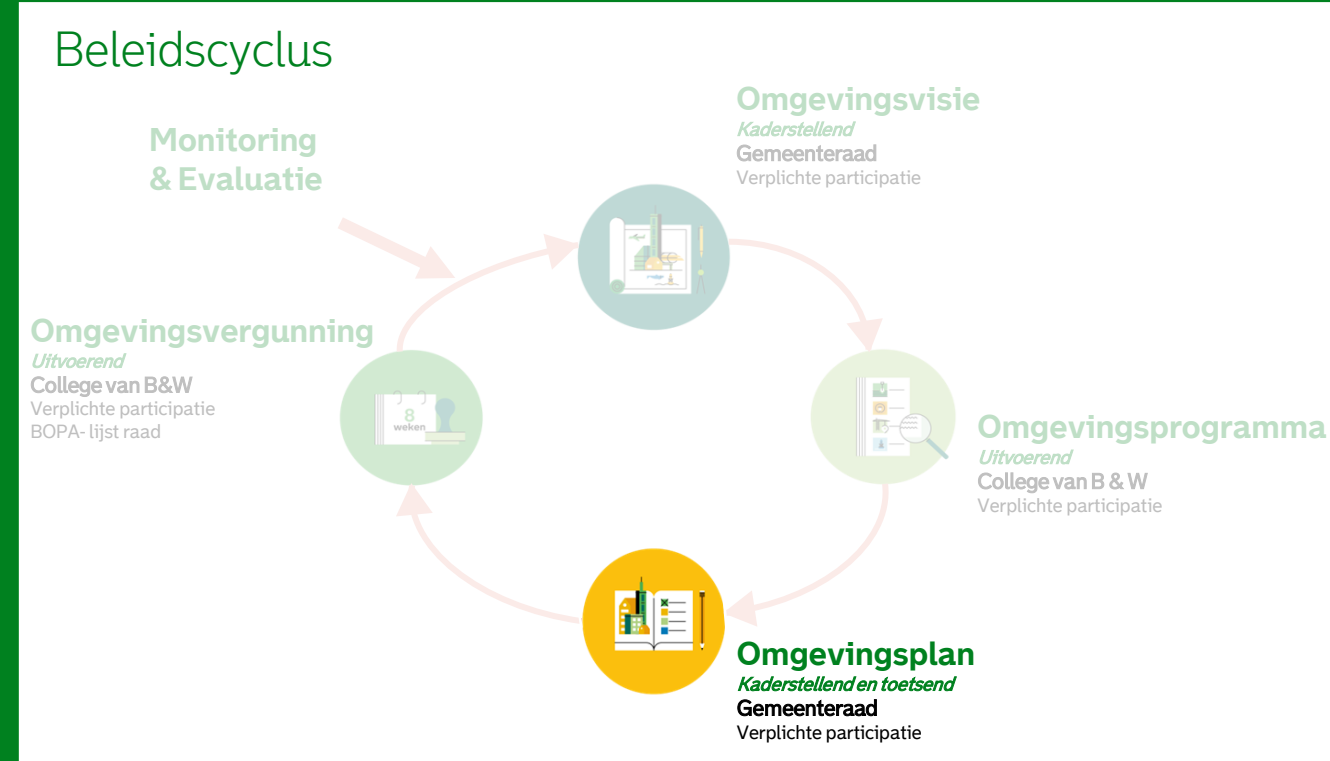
Beleidscyclus

Monitoring & Evaluatie

Omgevingsvisie
Kaderstellend
Gemeenteraad
Verplichte participatie

Omgevingsvergunning
Uitvoerend
College van B&W
Verplichte participatie
BOPA- lijst raad

8 weken

Omgevingsprogramma
Uitvoerend
College van B & W
Verplichte participatie

Omgevingsplan
Kaderstellend en toetsend
Gemeenteraad
Verplichte participatie